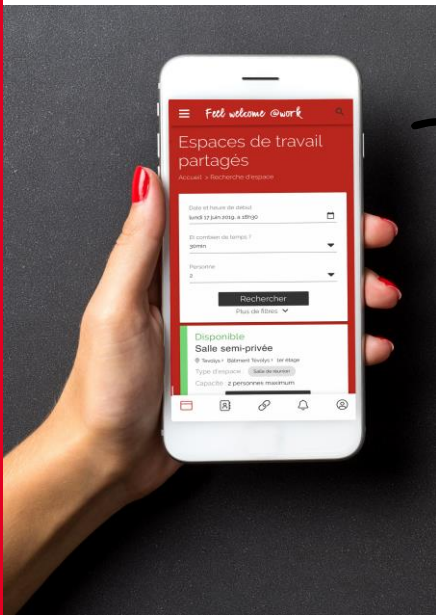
Feel welcome @work

Espaces de travail partagés

Accueil > Recherche d'espace

Date et heure de début
lundi 17 juin 2019, à 16h30

Et combien de temps ?
30min

Personne
2

Rechercher

Plus de filtres

Disponible
Salle semi-privée
Tevalys • Bâtiment Tevalys • 1er étage
Type d'espace : Salle de réunion
Capacité : 2 personnes maximum